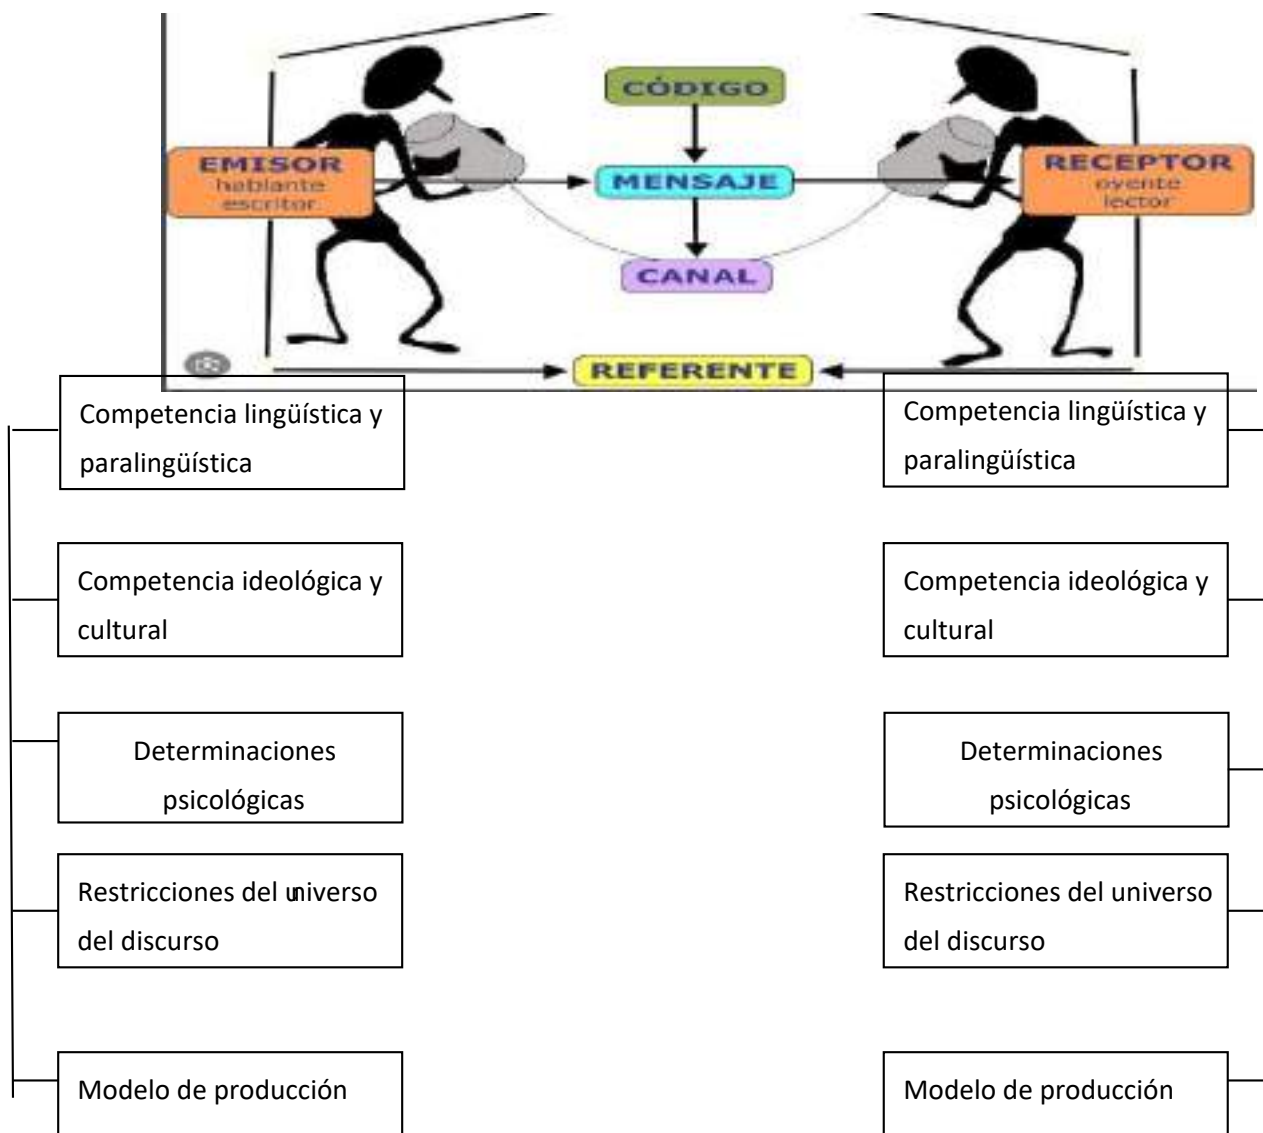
CÓDIGO

EMISOR
hablante
escritor

MENSAJE

RECEPTOR
oyente
lector

CANAL

REFERENTE

Competencia lingüística y paralingüística

Competencia ideológica y cultural

Determinaciones psicológicas

Restricciones del universo del discurso

Modelo de producción

Competencia lingüística y paralingüística

Competencia ideológica y cultural

Determinaciones psicológicas

Restricciones del universo del discurso

Modelo de producción